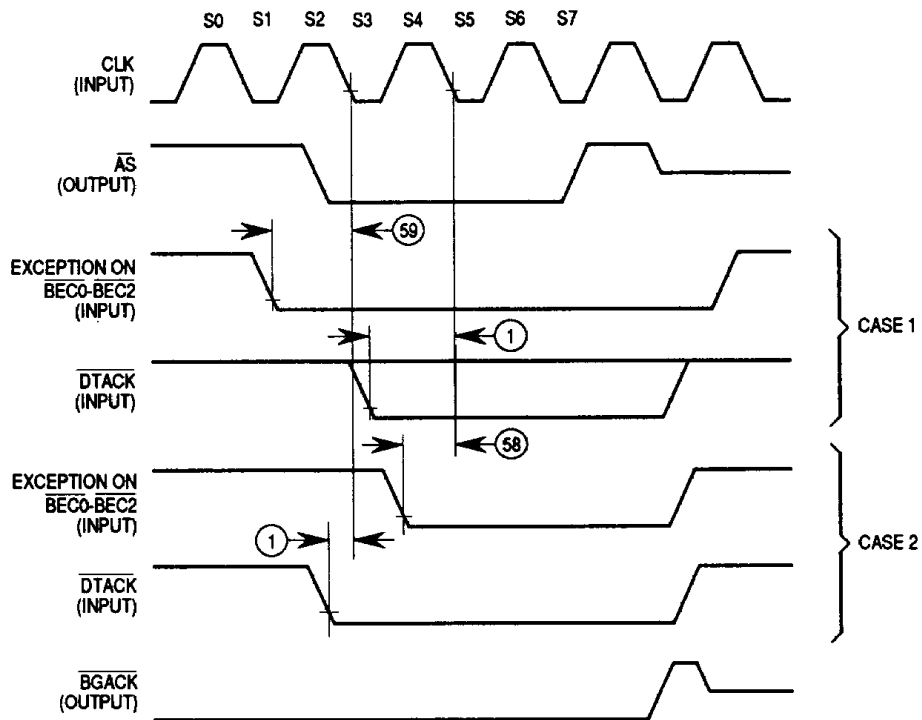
S0 S1 S2 S3 S4 S5 S6 S7

CLK (INPUT)

$\overline{AS}$ (OUTPUT)

59

EXCEPTION ON $\overline{BEC0\text{-}BEC2}$ (INPUT)

1

CASE 1

$\overline{DTACK}$ (INPUT)

58

EXCEPTION ON $\overline{BEC0\text{-}BEC2}$ (INPUT)

1

CASE 2

$\overline{DTACK}$ (INPUT)

$\overline{BGACK}$ (OUTPUT)